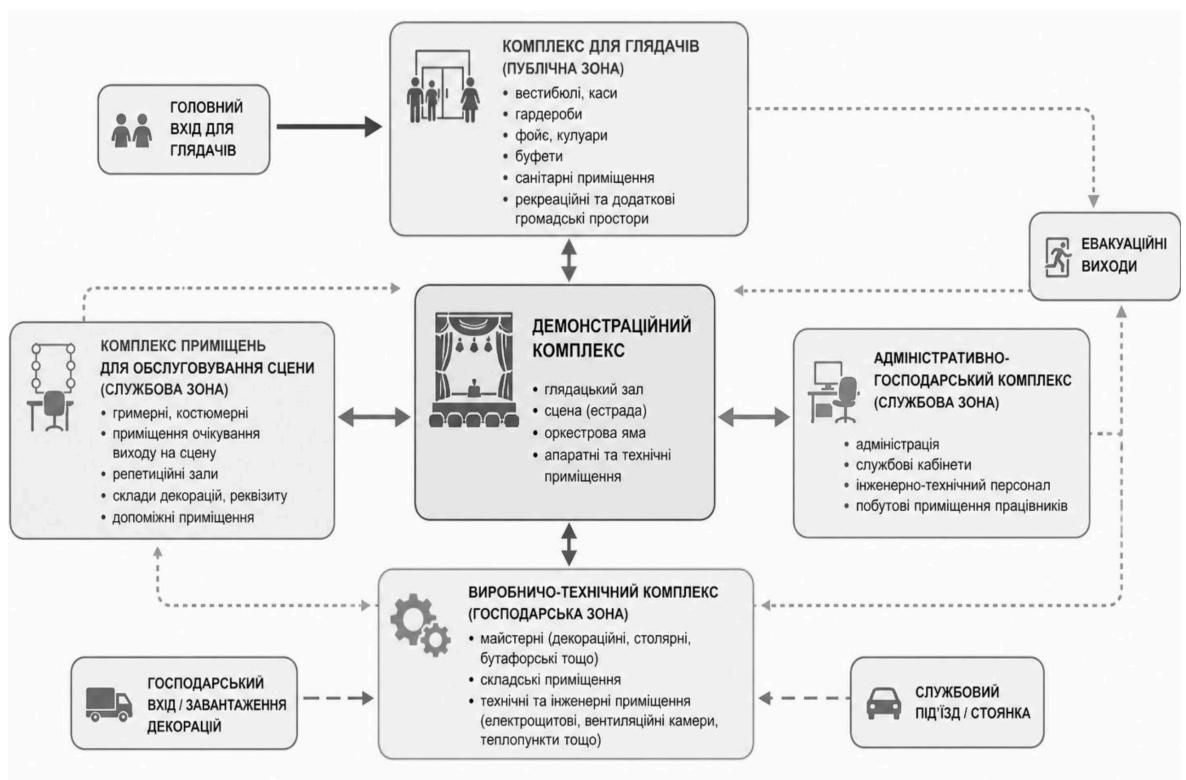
ГОЛОВНИЙ ВХІД ДЛЯ ГЛЯДАЧІВ

КОМПЛЕКС ДЛЯ ГЛЯДАЧІВ (ПУБЛІЧНА ЗОНА)
• вестибюлі, каси
• гардероби
• фойє, кулуари
• буфети
• санітарні приміщення
• рекреаційні та додаткові громадські простори

ЕВАКУАЦІЙНІ ВИХОДИ

КОМПЛЕКС ПРИМІЩЕНЬ ДЛЯ ОБСЛУГОВУВАННЯ СЦЕНИ (СЛУЖБОВА ЗОНА)
• гримерні, костюмерні
• приміщення очікування виходу на сцену
• репетиційні зали
• склади декорацій, реквізиту
• допоміжні приміщення

ДЕМОНСТРАЦІЙНИЙ КОМПЛЕКС
• глядацький зал
• сцена (естрада)
• оркестрова яма
• апаратні та технічні приміщення

АДМІНІСТРАТИВНО-ГОСПОДАРСЬКИЙ КОМПЛЕКС (СЛУЖБОВА ЗОНА)
• адміністрація
• службові кабінети
• інженерно-технічний персонал
• побутові приміщення працівників

ВИРОБНИЧО-ТЕХНІЧНИЙ КОМПЛЕКС (ГОСПОДАРСЬКА ЗОНА)
• майстерні (декораційні, столярні, бутафорські тощо)
• складські приміщення
• технічні та інженерні приміщення (електрощитові, вентиляційні камери, теплопункти тощо)

ГОСПОДАРСЬКИЙ ВХІД / ЗАВАНТАЖЕННЯ ДЕКОРАЦІЙ

СЛУЖБОВИЙ ПІД'ЇЗД / СТОЯНКА